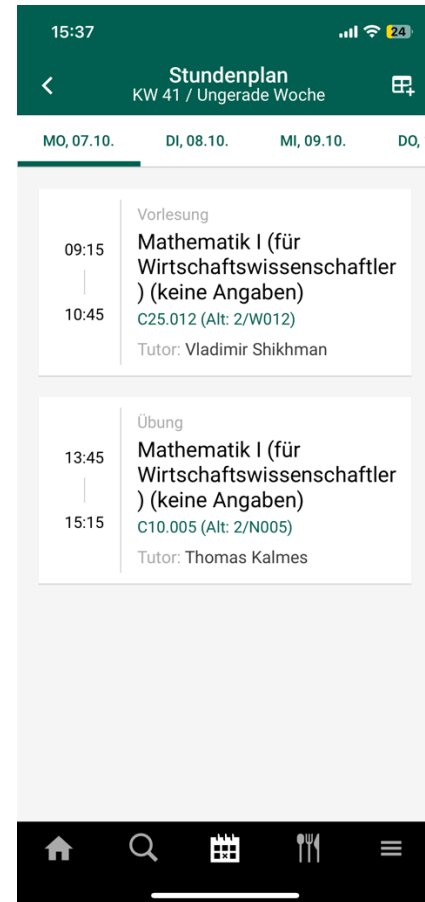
15:37

24

Stundenplan
KW 41 / Ungerade Woche

MO, 07.10.
DI, 08.10.
MI, 09.10.
DO,

09:15
10:45
Vorlesung
Mathematik I (für Wirtschaftswissenschaftler ) (keine Angaben)
C25.012 (Alt: 2/W012)
Tutor: Vladimir Shikhman

13:45
15:15
Übung
Mathematik I (für Wirtschaftswissenschaftler ) (keine Angaben)
C10.005 (Alt: 2/N005)
Tutor: Thomas Kalmes